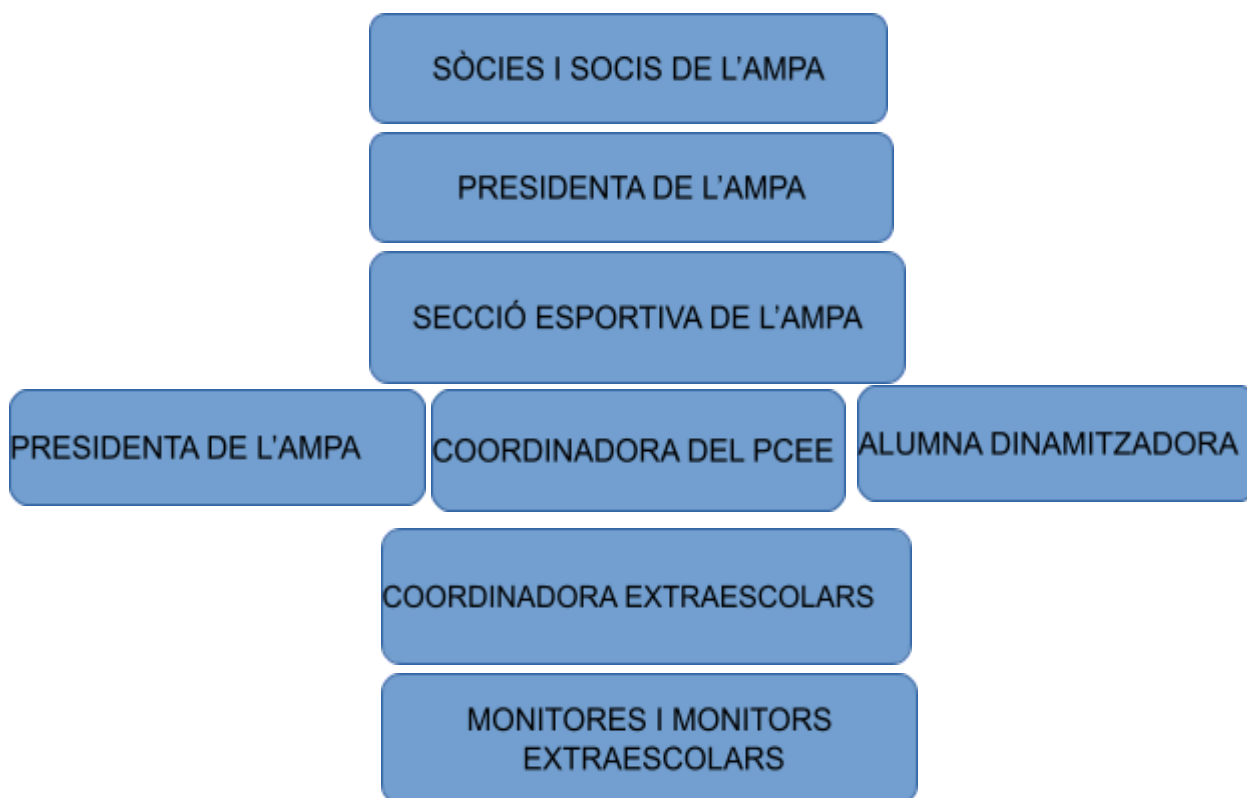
SÒCIES I SOCIS DE L'AMPA

PRESIDENTA DE L'AMPA

SECCIÓ ESPORTIVA DE L'AMPA

PRESIDENTA DE L'AMPA

COORDINADORA DEL PCEE

ALUMNA DINAMITZADORA

COORDINADORA EXTRAESCOLARS

MONITORES I MONITORS EXTRAESCOLARS